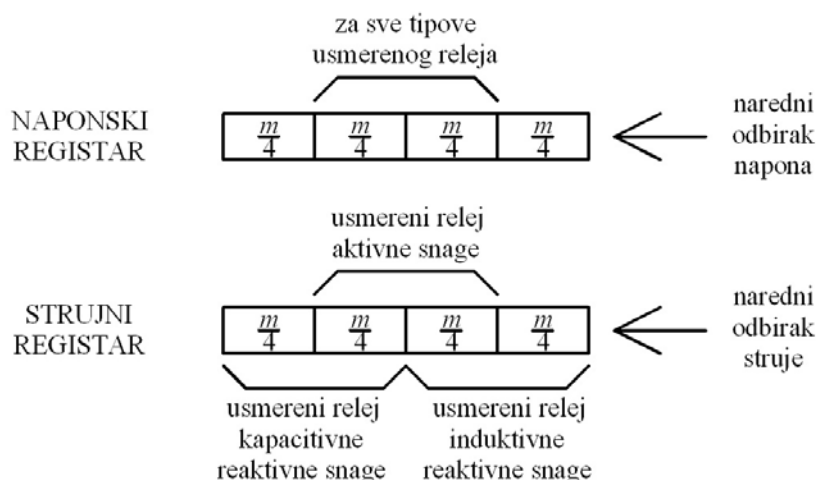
za sve tipove usmerenog releja

NAPONSKI REGISTAR

| $\frac{m}{4}$ | $\frac{m}{4}$ | $\frac{m}{4}$ | $\frac{m}{4}$ |
|---|---|---|---|

naredni odbirak napona

usmereni relej aktivne snage

STRUJNI REGISTAR

| $\frac{m}{4}$ | $\frac{m}{4}$ | $\frac{m}{4}$ | $\frac{m}{4}$ |
|---|---|---|---|

naredni odbirak struje

usmereni relej kapacitivne reaktivne snage

usmereni relej induktivne reaktivne snage